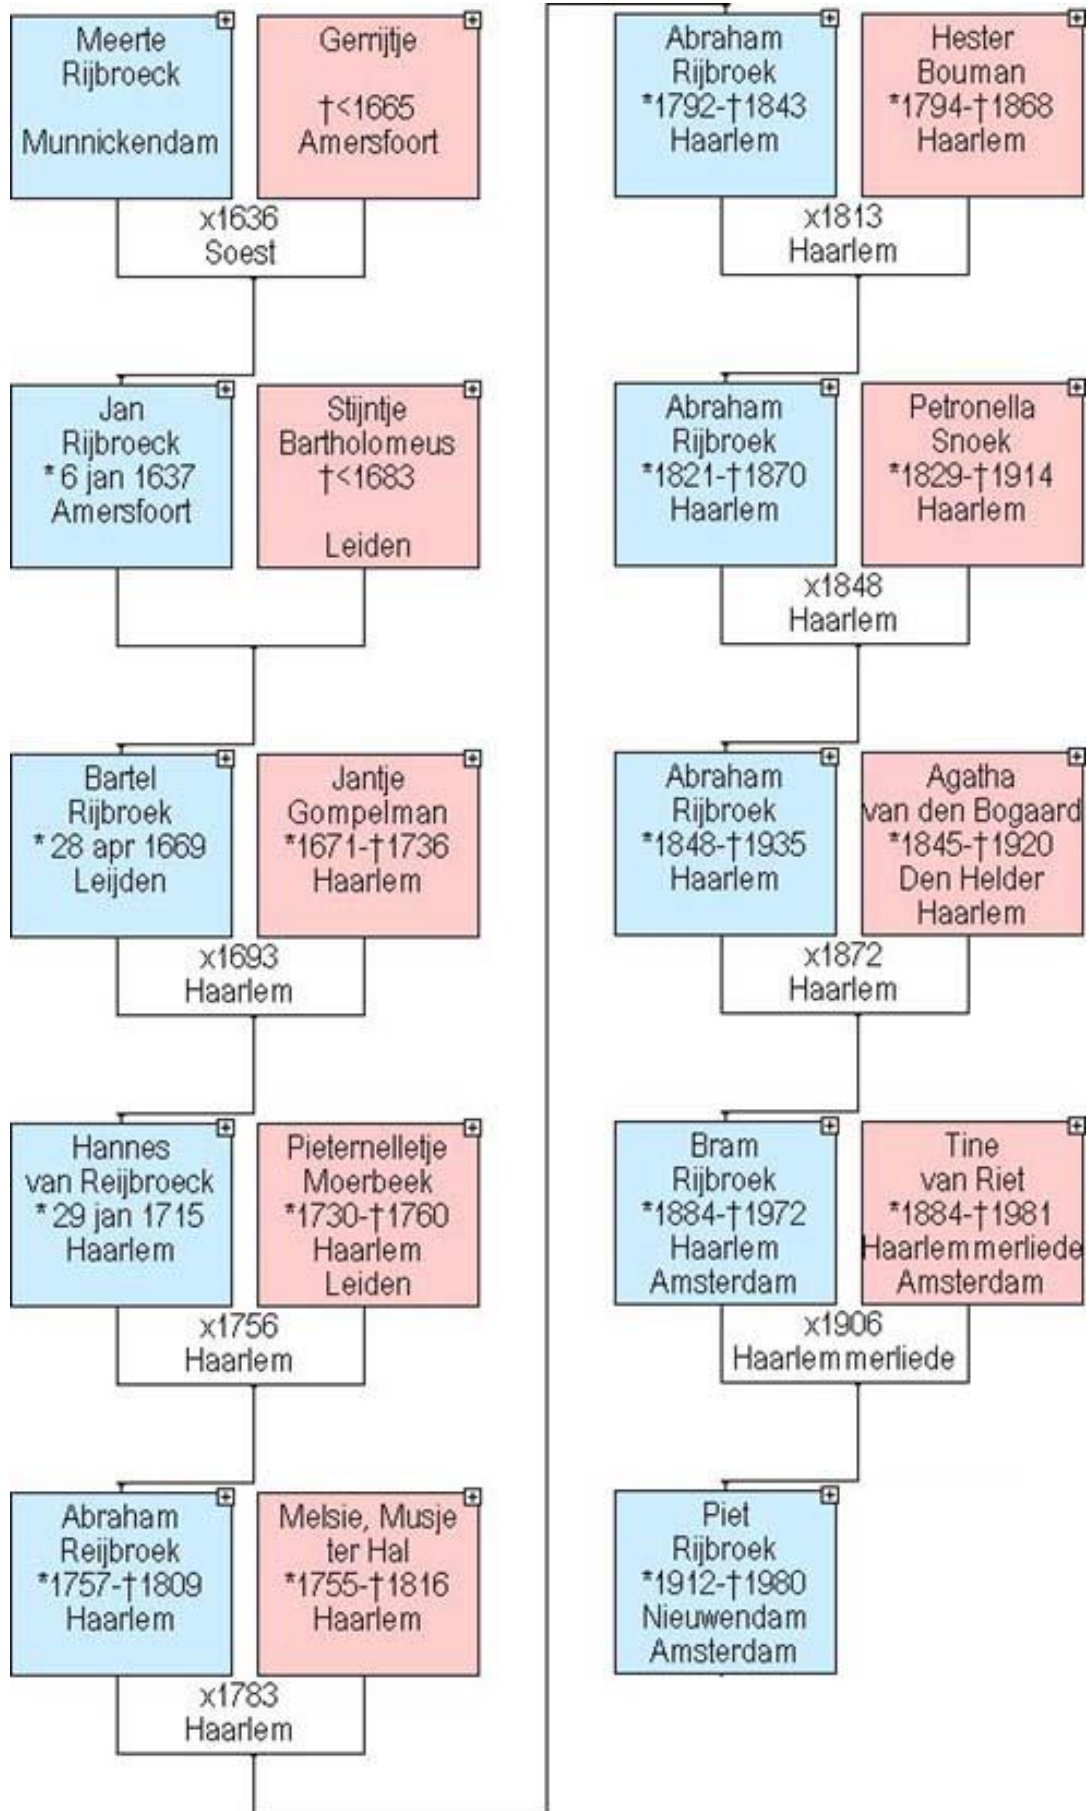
Meerte
Rijbroeck

Munnickendam

Gerrijtje

†<1665
Amersfoort

x1636
Soest

Jan
Rijbroeck
* 6 jan 1637
Amersfoort

Stijntje
Bartholomeus
†<1683

Leiden

Bartel
Rijbroek
* 28 apr 1669
Leijden

Jantje
Gompelman
*1671-†1736
Haarlem

x1693
Haarlem

Hannes
van Reijbroeck
* 29 jan 1715
Haarlem

Pieternelletje
Moerbeek
*1730-†1760
Haarlem
Leiden

x1756
Haarlem

Abraham
Reijbroek
*1757-†1809
Haarlem

Melsie, Musje
ter Hal
*1755-†1816
Haarlem

x1783
Haarlem

Abraham
Rijbroek
*1792-†1843
Haarlem

Hester
Bouman
*1794-†1868
Haarlem

x1813
Haarlem

Abraham
Rijbroek
*1821-†1870
Haarlem

Petronella
Snoek
*1829-†1914
Haarlem

x1848
Haarlem

Abraham
Rijbroek
*1848-†1935
Haarlem

Agatha
van den Bogaard
*1845-†1920
Den Helder
Haarlem

x1872
Haarlem

Bram
Rijbroek
*1884-†1972
Haarlem
Amsterdam

Tine
van Riet
*1884-†1981
Haarlemmerliede
Amsterdam

x1906
Haarlemmerliede

Piet
Rijbroek
*1912-†1980
Nieuwendam
Amsterdam